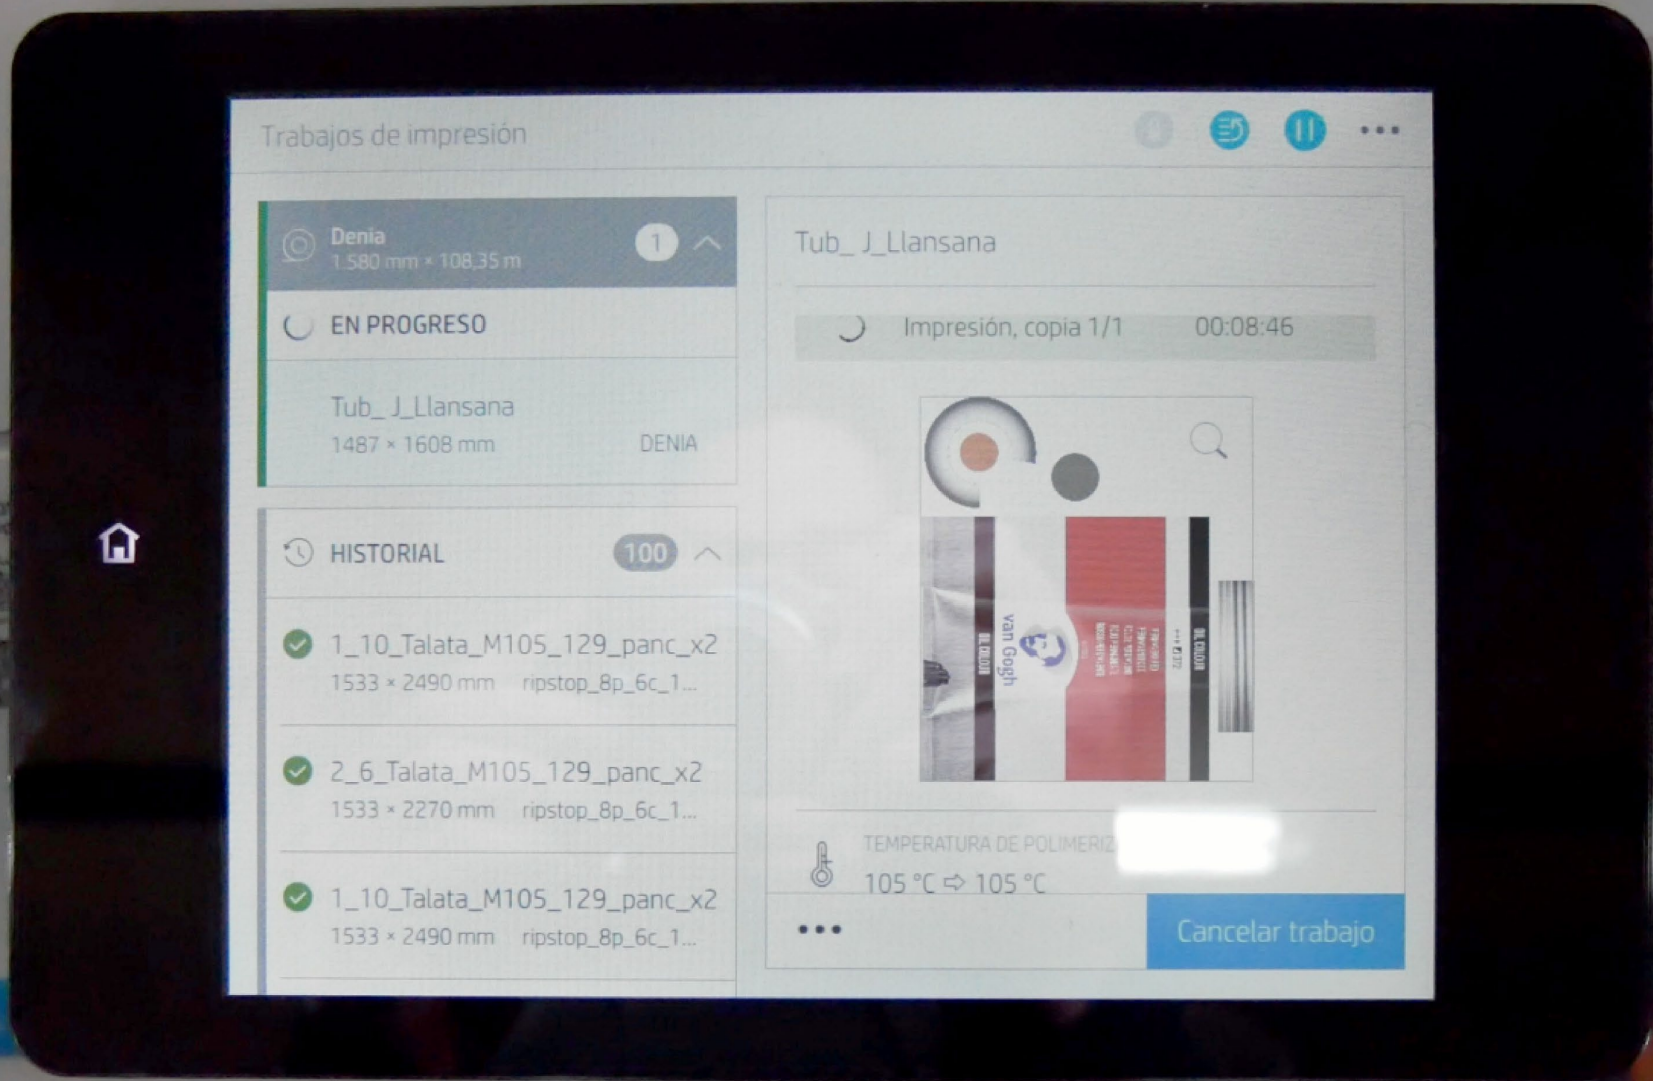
Trabajos de impresión

Denia
1.580 mm × 108,35 m
1

EN PROGRESO

Tub_ J_Llansana
1487 × 1608 mm
DENIA

HISTORIAL
100

1_10_Talata_M105_129_panc_x2
1533 × 2490 mm ripstop_8p_6c_1...

2_6_Talata_M105_129_panc_x2
1533 × 2270 mm ripstop_8p_6c_1...

1_10_Talata_M105_129_panc_x2
1533 × 2490 mm ripstop_8p_6c_1...

Tub_ J_Llansana

Impresión, copia 1/1 00:08:46

van Gogh

TEMPERATURA DE POLIMERIZ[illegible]
105 °C ⇨ 105 °C

•••

Cancelar trabajo